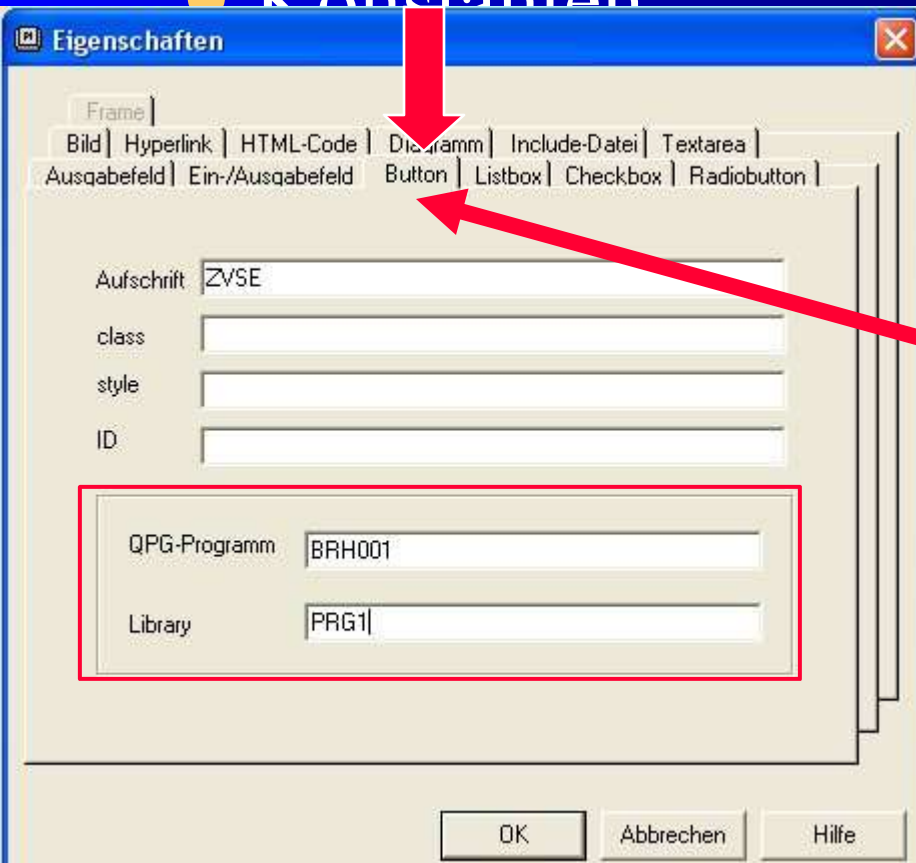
Eigenschaften

Frame
Bild | Hyperlink | HTML-Code | Diagramm | Include-Datei | Textarea
Ausgabefeld | Ein-/Ausgabefeld | Button | Listbox | Checkbox | Radiobutton

Aufschrift ZVSE
class
style
ID

QPG-Programm BRH001
Library PRG1

OK Abbrechen Hilfe